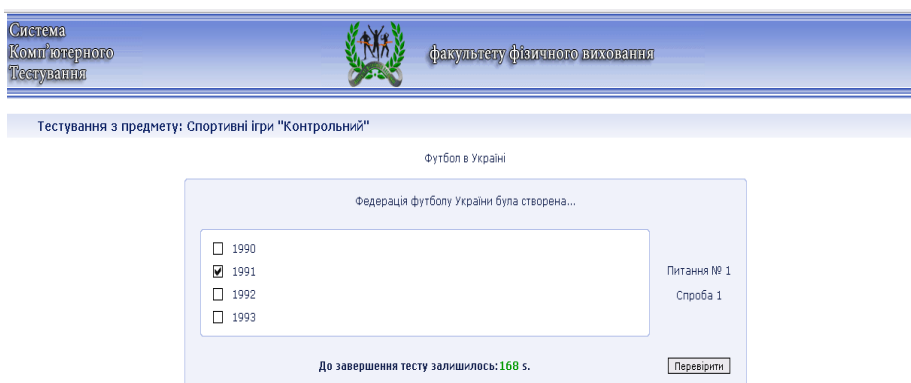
Система
Комп'ютерного
Тестування

факультету фізичного виховання

Тестування з предмету: Спортивні ігри "Контрольний"

Футбол в Україні

Федерація футболу України була створена...

☐ 1990
☑ 1991
☐ 1992
☐ 1993

Питання № 1

Спроба 1

До завершення тесту залишилось: 168 s.

Перевірити